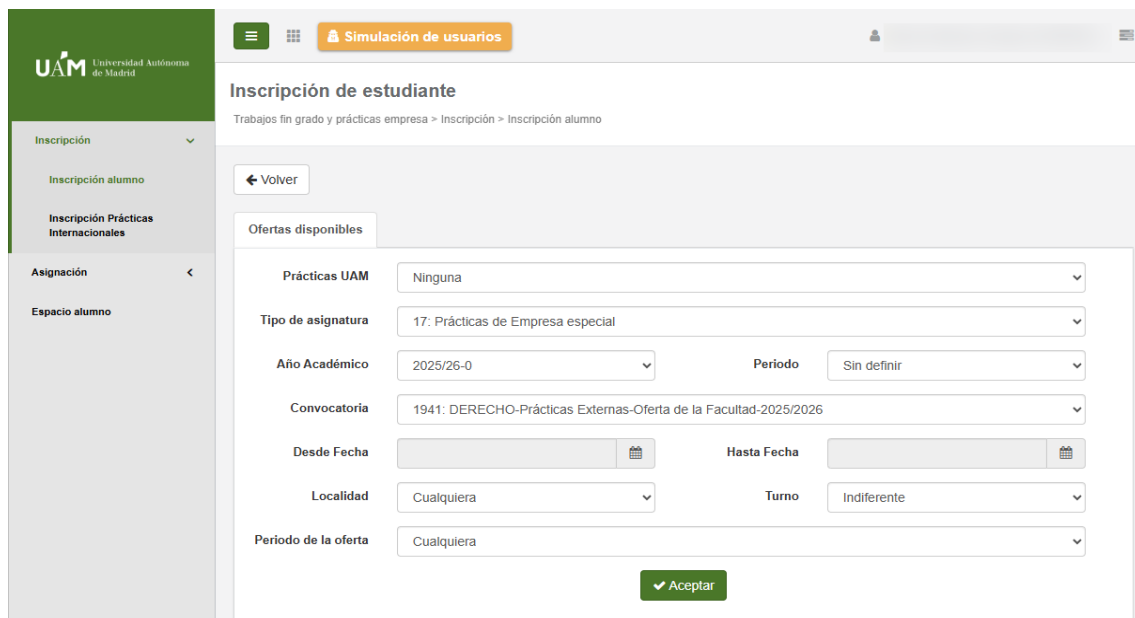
UAM Universidad Autónoma de Madrid

Simulación de usuarios

Inscripción

Inscripción alumno

Inscripción Prácticas Internacionales

Asignación

Espacio alumno

Inscripción de estudiante

Trabajos fin grado y prácticas empresa > Inscripción > Inscripción alumno

Volver

Ofertas disponibles

Prácticas UAM: Ninguna

Tipo de asignatura: 17: Prácticas de Empresa especial

Año Académico: 2025/26-0

Periodo: Sin definir

Convocatoria: 1941: DERECHO-Prácticas Externas-Oferta de la Facultad-2025/2026

Desde Fecha

Hasta Fecha

Localidad: Cualquiera

Turno: Indiferente

Periodo de la oferta: Cualquiera

Aceptar